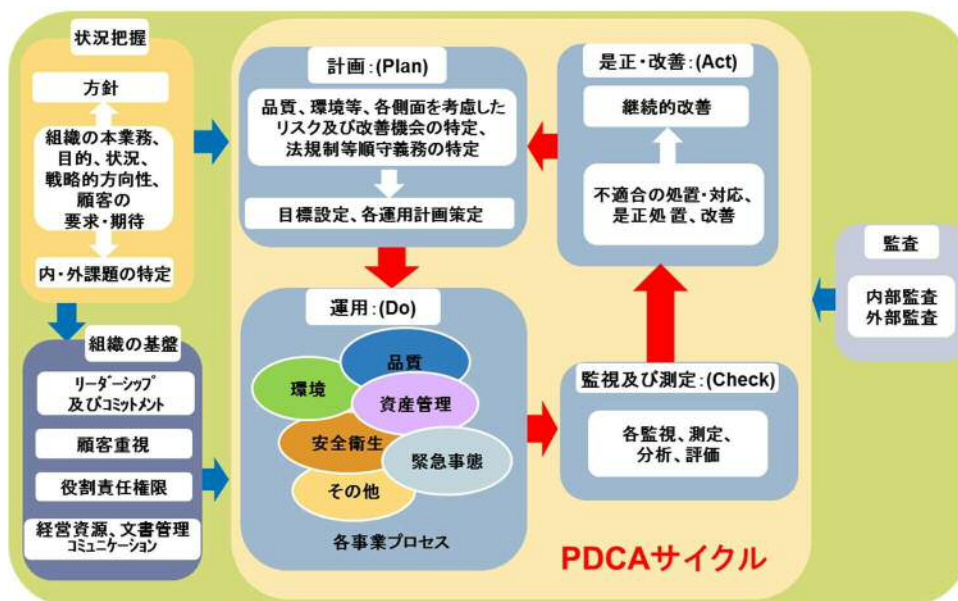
状況把握

方針

組織の本業務、目的、状況、戦略的方向性、顧客の要求・期待

内・外課題の特定

組織の基盤

リーダーシップ及びコミットメント

顧客重視

役割責任権限

経営資源、文書管理コミュニケーション

計画：(Plan)

品質、環境等、各側面を考慮したリスク及び改善機会の特定、法規制等順守義務の特定

目標設定、各運用計画策定

運用：(Do)

品質

環境

資産管理

安全衛生

緊急事態

その他

各事業プロセス

是正・改善：(Act)

継続的改善

不適合の処置・対応、是正処置、改善

監視及び測定：(Check)

各監視、測定、分析、評価

監査

内部監査
外部監査

PDCAサイクル